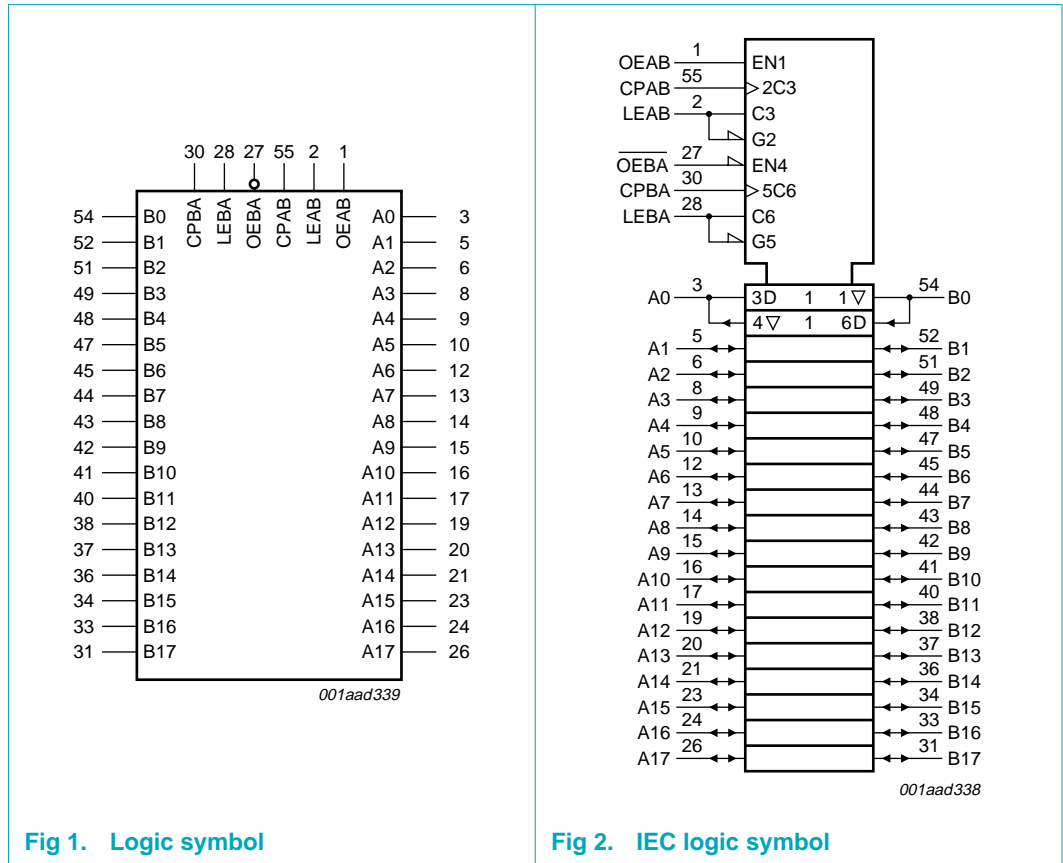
30 28 27 55 2 1

CPBA LEBA OEBA CPAB LEAB OEAB

| | | | |
|---|---|---|---|
| 54 | B0 | A0 | 3 |
| 52 | B1 | A1 | 5 |
| 51 | B2 | A2 | 6 |
| 49 | B3 | A3 | 8 |
| 48 | B4 | A4 | 9 |
| 47 | B5 | A5 | 10 |
| 45 | B6 | A6 | 12 |
| 44 | B7 | A7 | 13 |
| 43 | B8 | A8 | 14 |
| 42 | B9 | A9 | 15 |
| 41 | B10 | A10 | 16 |
| 40 | B11 | A11 | 17 |
| 38 | B12 | A12 | 19 |
| 37 | B13 | A13 | 20 |
| 36 | B14 | A14 | 21 |
| 34 | B15 | A15 | 23 |
| 33 | B16 | A16 | 24 |
| 31 | B17 | A17 | 26 |

001aad339

Fig 1. Logic symbol

OEAB 1 EN1
CPAB 55 2C3
LEAB 2 C3
G2
$\overline{OEBA}$ 27 EN4
CPBA 30 5C6
LEBA 28 C6
G5

A0 3 3D 1 1▽ 54 B0
4▽ 1 6D

| | | | |
|---|---|---|---|
| A1 | 5 | 52 | B1 |
| A2 | 6 | 51 | B2 |
| A3 | 8 | 49 | B3 |
| A4 | 9 | 48 | B4 |
| A5 | 10 | 47 | B5 |
| A6 | 12 | 45 | B6 |
| A7 | 13 | 44 | B7 |
| A8 | 14 | 43 | B8 |
| A9 | 15 | 42 | B9 |
| A10 | 16 | 41 | B10 |
| A11 | 17 | 40 | B11 |
| A12 | 19 | 38 | B12 |
| A13 | 20 | 37 | B13 |
| A14 | 21 | 36 | B14 |
| A15 | 23 | 34 | B15 |
| A16 | 24 | 33 | B16 |
| A17 | 26 | 31 | B17 |

001aad338

Fig 2. IEC logic symbol